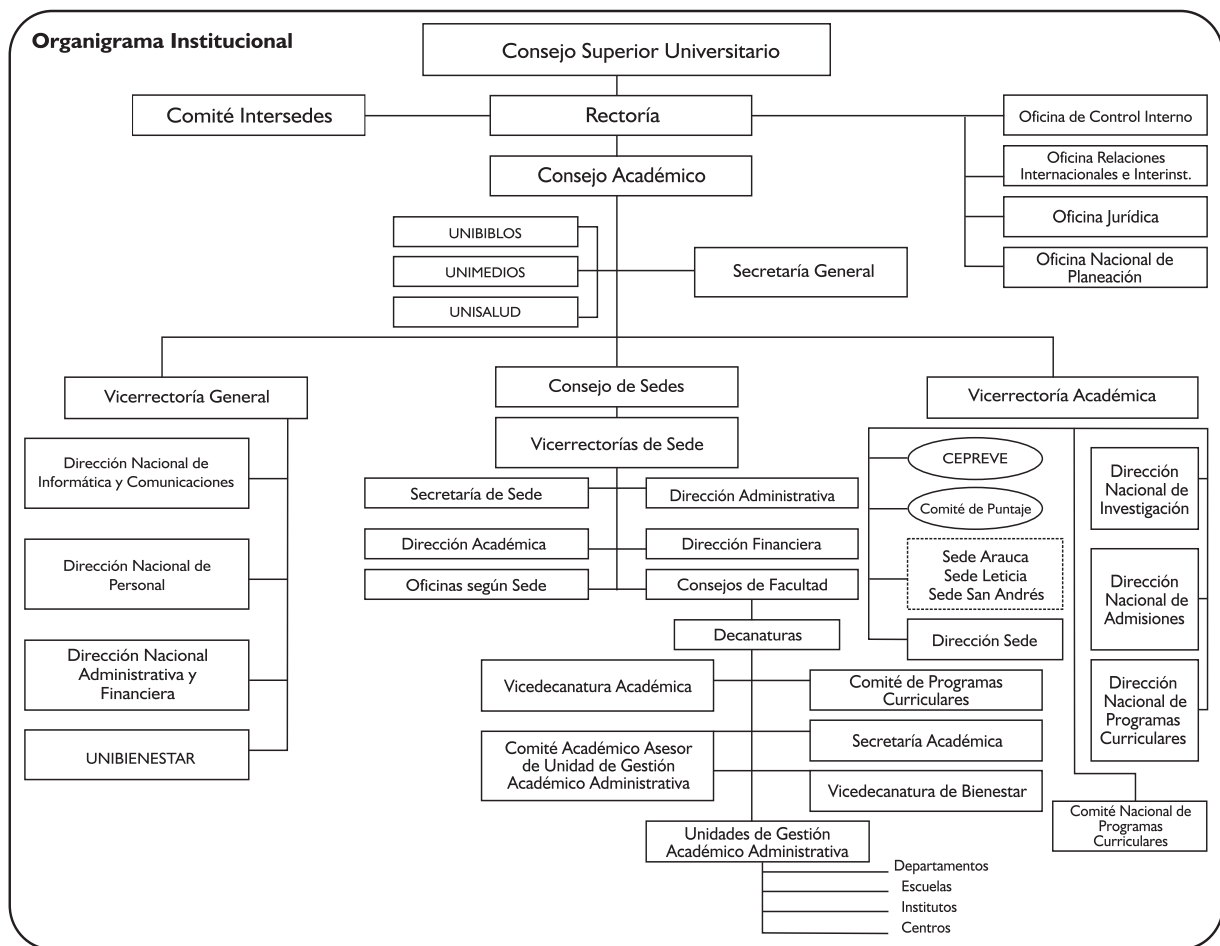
Organigrama Institucional

Consejo Superior Universitario

Comité Intersedes

Rectoría

Oficina de Control Interno

Oficina Relaciones Internacionales e Interinst.

Oficina Jurídica

Oficina Nacional de Planeación

Consejo Académico

UNIBIBLOS

UNIMEDIOS

UNISALUD

Secretaría General

Vicerrectoría General

Consejo de Sedes

Vicerrectoría Académica

Dirección Nacional de Informática y Comunicaciones

Dirección Nacional de Personal

Dirección Nacional Administrativa y Financiera

UNIBIENESTAR

Vicerrectorías de Sede

Secretaría de Sede

Dirección Administrativa

Dirección Académica

Dirección Financiera

Oficinas según Sede

Consejos de Facultad

Decanaturas

Vicedecanatura Académica

Comité de Programas Curriculares

Comité Académico Asesor de Unidad de Gestión Académico Administrativa

Secretaría Académica

Vicedecanatura de Bienestar

Unidades de Gestión Académico Administrativa

Departamentos

Escuelas

Institutos

Centros

CEPREVE

Comité de Puntaje

Sede Arauca
Sede Leticia
Sede San Andrés

Dirección Sede

Dirección Nacional de Investigación

Dirección Nacional de Admisiones

Dirección Nacional de Programas Curriculares

Comité Nacional de Programas Curriculares